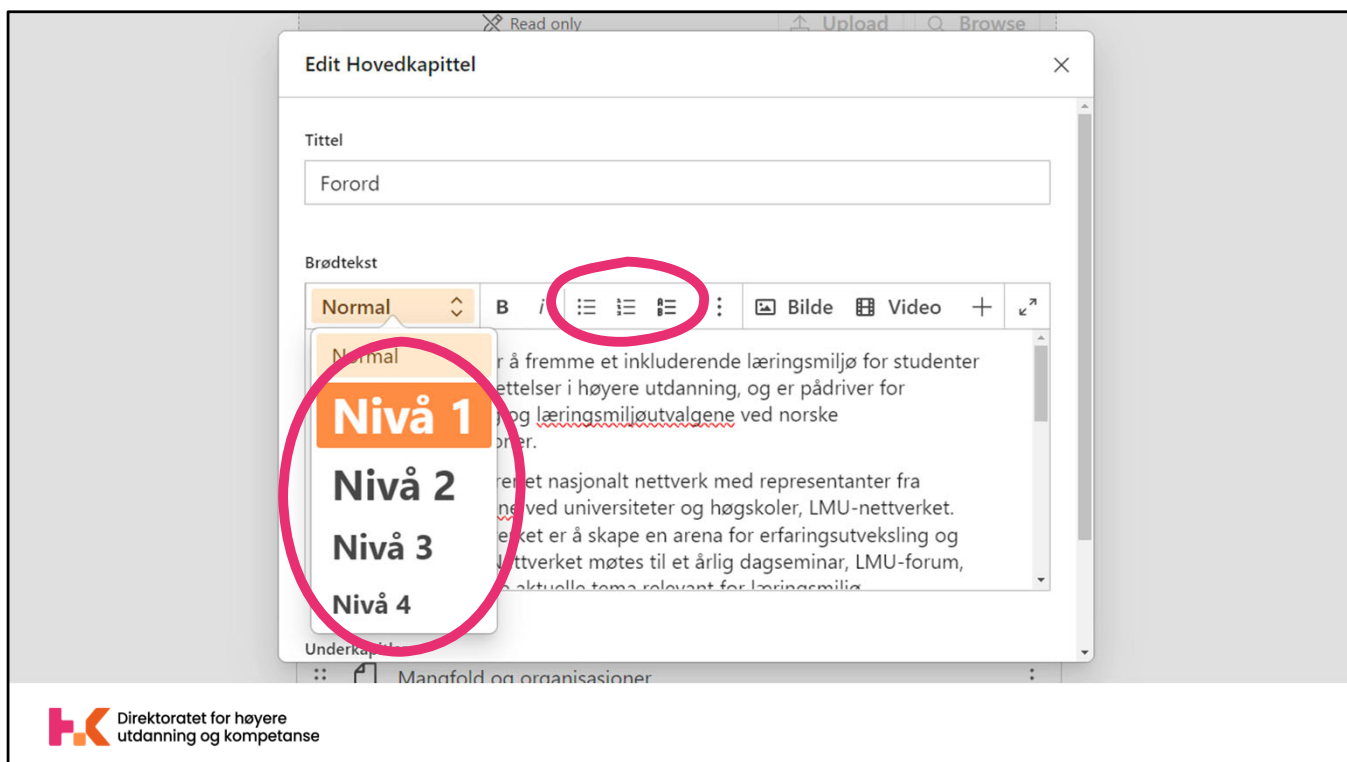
Read only
Upload
Browse

Edit Hovedkapittel

Tittel
Forord

Brødtekst
Normal
B
i
Bilde
Video

Normal
Nivå 1
Nivå 2
Nivå 3
Nivå 4

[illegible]r å fremme et inkluderende læringsmiljø for studenter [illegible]ettelser i høyere utdanning, og er pådriver for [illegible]og læringsmiljøutvalgene ved norske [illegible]ner.

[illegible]ret et nasjonalt nettverk med representanter fra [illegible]ne ved universiteter og høgskoler, LMU-nettverket. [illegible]rket er å skape en arena for erfaringsutveksling og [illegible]ettverket møtes til et årlig dagseminar, LMU-forum, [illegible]

Underkapi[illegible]
Mangfold og organisasjoner

Direktoratet for høyere utdanning og kompetanse